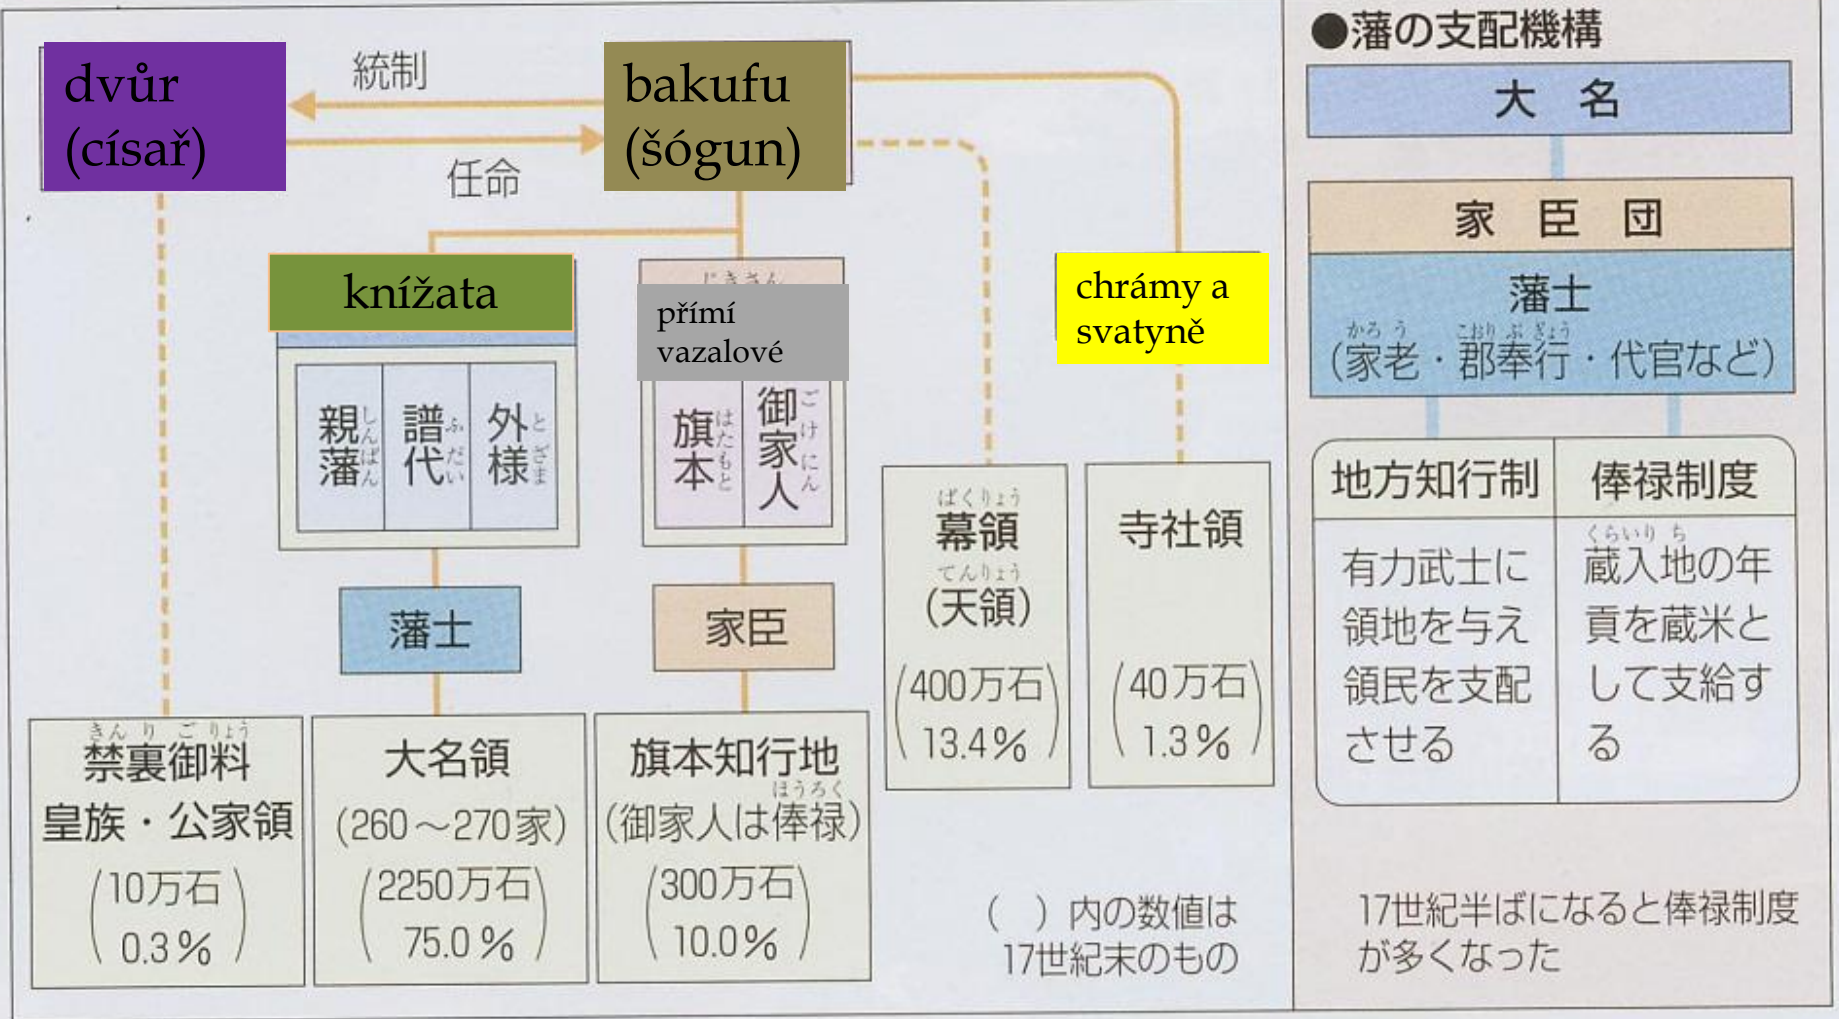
dvůr (císař)

統制

任命

bakufu (šógun)

knížata

přímí vazalové

chrámy a svatyně

親藩
譜代
外様

旗本
御家人

藩士

家臣

幕領
(天領)
(400万石 13.4%)

寺社領
(40万石 1.3%)

禁裏御料
皇族・公家領
(10万石 0.3%)

大名領
(260～270家)
(2250万石 75.0%)

旗本知行地
(御家人は俸禄)
(300万石 10.0%)

( )内の数値は17世紀末のもの

●藩の支配機構

大名

家臣団

藩士
(家老・郡奉行・代官など)

地方知行制
有力武士に領地を与え領民を支配させる

俸禄制度
蔵入地の年貢を蔵米として支給する

17世紀半ばになると俸禄制度が多くなった